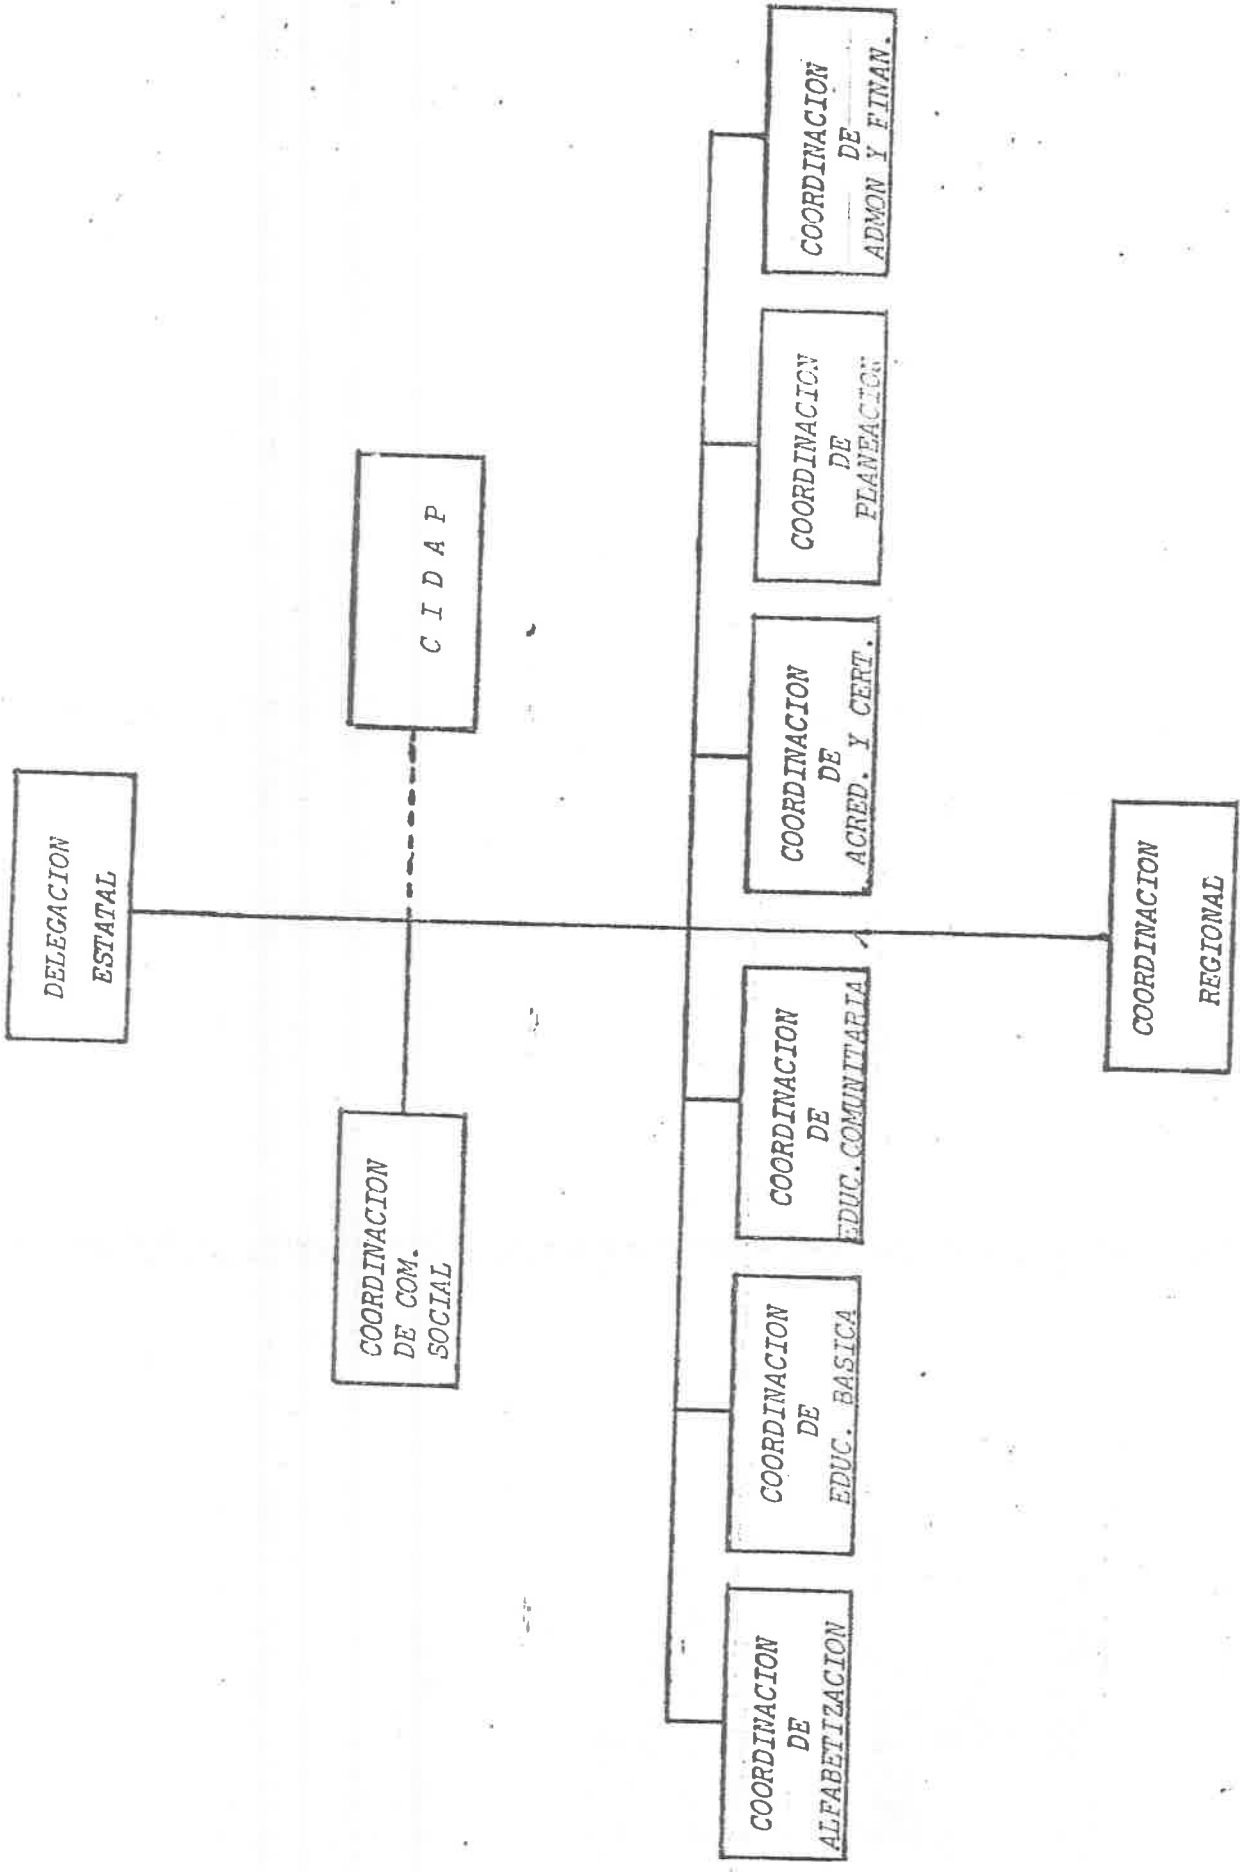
DELEGACION ESTATAL

C I D A P

COORDINACION DE COM. SOCIAL

COORDINACION REGIONAL

COORDINACION DE ALFABETIZACION

COORDINACION DE EDUC. BASICA

COORDINACION DE EDUC. COMUNITARIA

COORDINACION DE ACRED. Y CERT.

COORDINACION DE PLANEACION

COORDINACION DE ADMON Y FINAN.